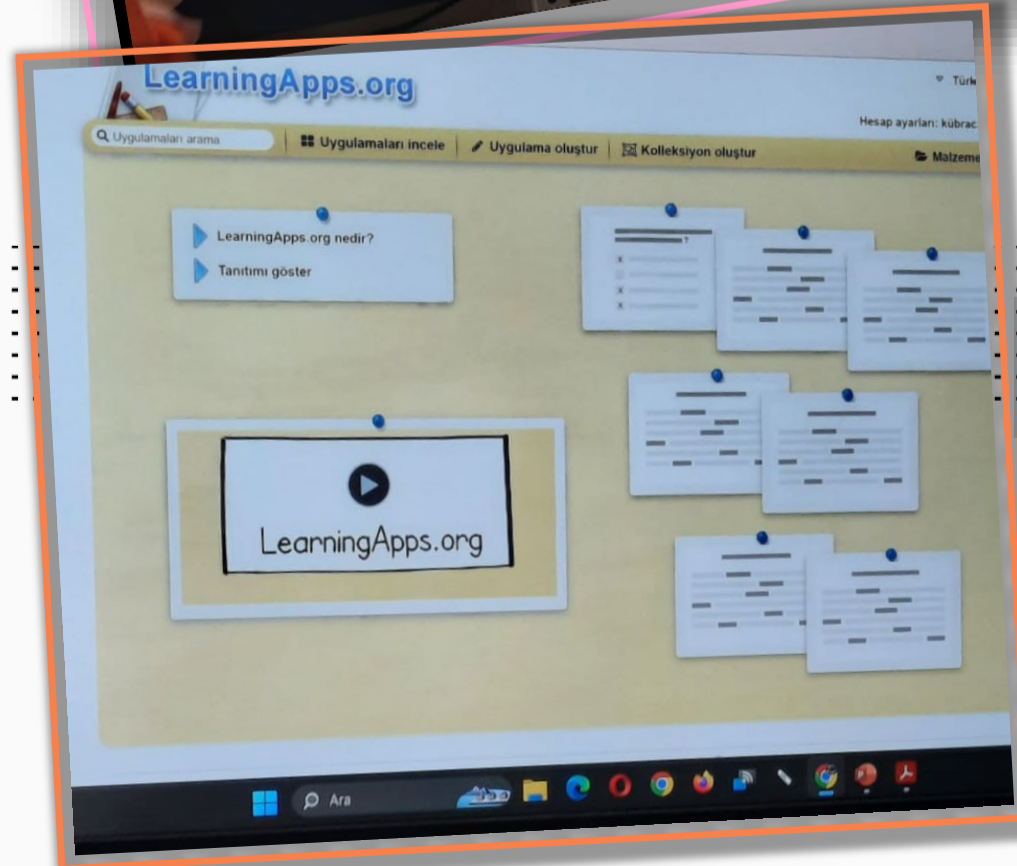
LearningApps.org

Türk

Hesap ayarları: kübrac

Uygulamaları arama

Uygulamaları incele

Uygulama oluştur

Kolleksiyon oluştur

Malzeme

LearningApps.org nedir?

Tanıtımı göster

LearningApps.org

Ara